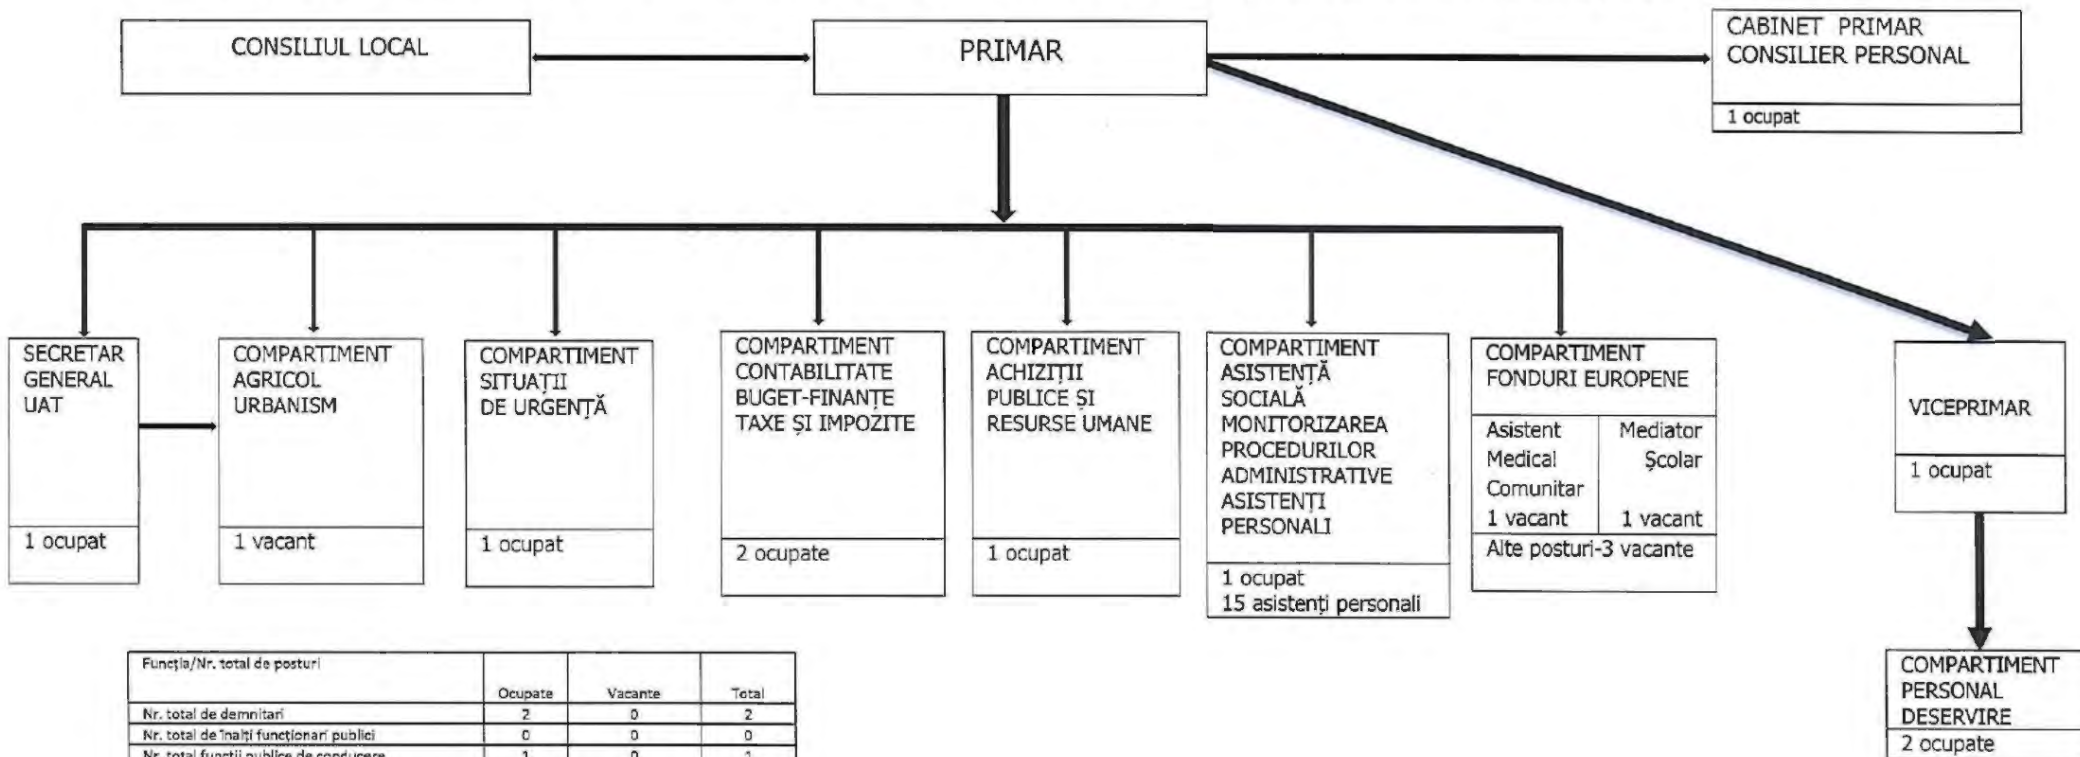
CONSILIUL LOCAL

PRIMAR

CABINET PRIMAR
CONSILIER PERSONAL

1 ocupat

SECRETAR GENERAL UAT

1 ocupat

COMPARTIMENT AGRICOL URBANISM

1 vacant

COMPARTIMENT SITUAȚII DE URGENȚĂ

1 ocupat

COMPARTIMENT CONTABILITATE BUGET-FINANȚE TAXE ȘI IMPOZITE

2 ocupate

COMPARTIMENT ACHIZIȚII PUBLICE ȘI RESURSE UMANE

1 ocupat

COMPARTIMENT ASISTENȚĂ SOCIALĂ MONITORIZAREA PROCEDURILOR ADMINISTRATIVE ASISTENȚI PERSONALI

1 ocupat
15 asistenți personali

COMPARTIMENT FONDURI EUROPENE

Asistent Medical Comunitar
1 vacant

Mediator Școlar
1 vacant

Alte posturi-3 vacante

VICEPRIMAR

1 ocupat

COMPARTIMENT PERSONAL DESERVIRE

2 ocupate

| Funcția/Nr. total de posturi | Ocupate | Vacante | Total |
|---|---|---|---|
| Nr. total de demnitari | 2 | 0 | 2 |
| Nr. total de înalți funcționari publici | 0 | 0 | 0 |
| Nr. total funcții publice de conducere | 1 | 0 | 1 |